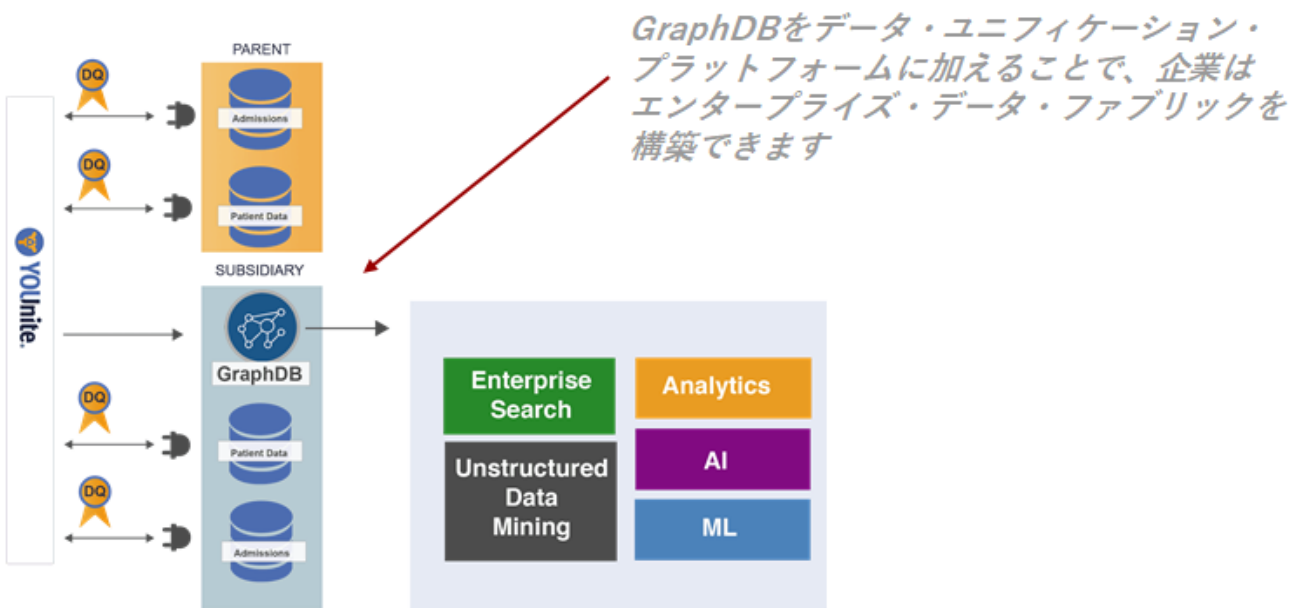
GraphDBをデータ・ユニフィケーション・プラットフォームに加えることで、企業はエンタープライズ・データ・ファブリックを構築できます

YOUnite.

DQ

DQ

PARENT

Admissions

Patient Data

SUBSIDIARY

GraphDB

Patient Data

Admissions

DQ

DQ

Enterprise Search

Analytics

Unstructured Data Mining

AI

ML